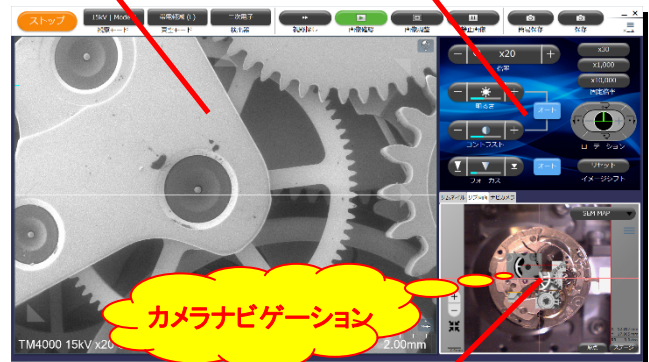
ストップ

15kV | Mode
観察モード

高真空 ( )
真空モード

二次電子
検出器

観察停止

画像取込

画像保存

x20
倍率

x30
x1,000
x10,000
固定倍率

明るさ

オート

コントラスト

フォーカス

オート

リセット
イメージシフト

SEM MAP

カメラナビゲーション

TM4000 15kV x20

2.00mm